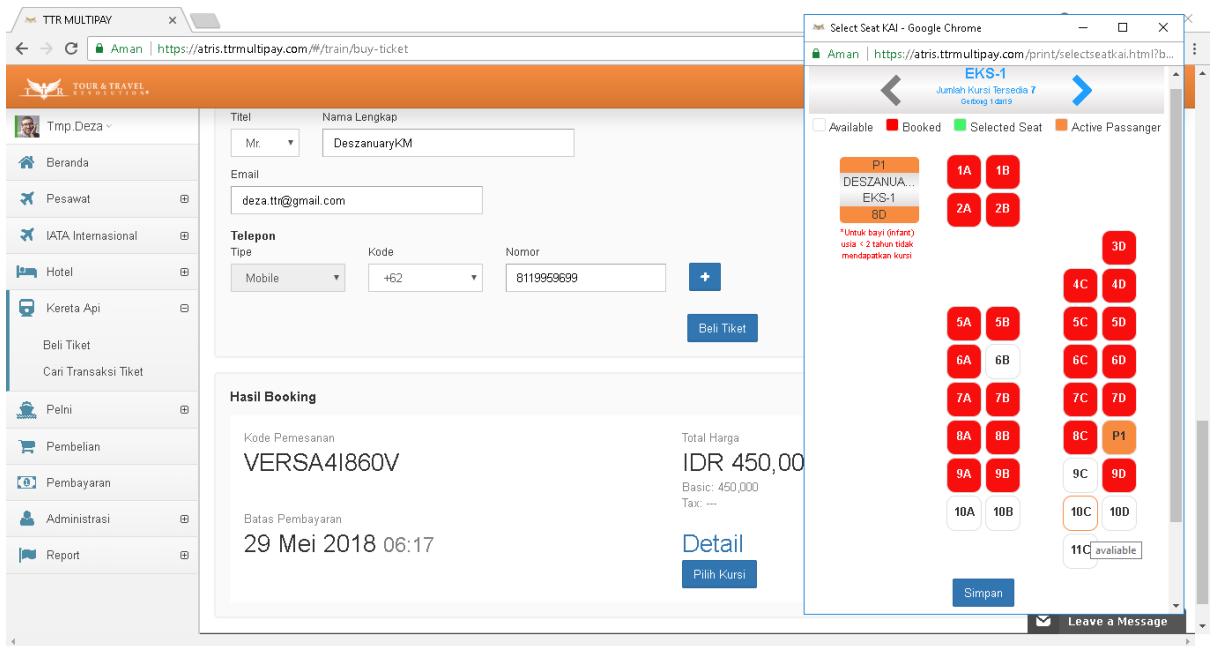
TTR MULTIPAY ×

Aman | https://atris.ttrmultipay.com/#/train/buy-ticket

TOUR & TRAVEL REVOLUTION

Tmp.Deza

Beranda
Pesawat
IATA Internasional
Hotel
Kereta Api
Beli Tiket
Cari Transaksi Tiket
Pelni
Pembelian
Pembayaran
Administrasi
Report

Titel
Mr.
Nama Lengkap
DeszanuaryKM
Email
deza.ttr@gmail.com
Telepon
Tipe
Mobile
Kode
+62
Nomor
8119959699
+
Beli Tiket

Hasil Booking
Kode Pemesanan
VERSA4I860V
Total Harga
IDR 450,00
Basic: 450,000
Tax: ---
Batas Pembayaran
29 Mei 2018 06:17
Detail
Pilih Kursi

Select Seat KAI - Google Chrome
Aman | https://atris.ttrmultipay.com/print/selectseatkai.html?b...
EKS-1
Jumlah Kursi Tersedia 7
Gerbong 1 dari 9
Available Booked Selected Seat Active Passanger
P1
DESZANUA...
EKS-1
8D
*Untuk bayi (infant) usia < 2 tahun tidak mendapatkan kursi
1A 1B
2A 2B
3D
4C 4D
5A 5B 5C 5D
6A 6B 6C 6D
7A 7B 7C 7D
8A 8B 8C P1
9A 9B 9C 9D
10A 10B 10C 10D
11C avaliable
Simpan

Leave a Message